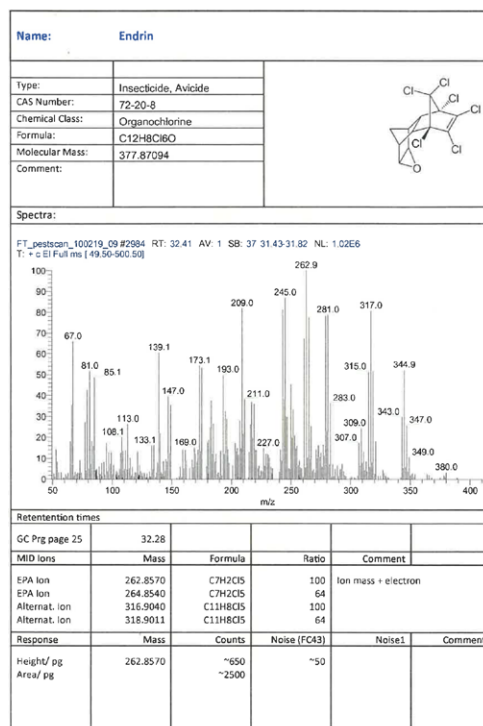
Name: Endrin

| | |
|---|---|
| Type: | Insecticide, Avicide |
| CAS Number: | 72-20-8 |
| Chemical Class: | Organochlorine |
| Formula: | C12H8Cl6O |
| Molecular Mass: | 377.87094 |
| Comment: | |

Cl Cl Cl Cl Cl Cl O

Spectra:

FT_pestscan_100219_09 #2984 RT: 32.41 AV: 1 SB: 37 31.43-31.82 NL: 1.02E6
T: + c EI Full ms [ 49.50-500.50]

100 90 80 70 60 50 40 30 20 10 0

67.0 81.0 85.1 108.1 113.0 133.1 139.1 147.0 169.0 173.1 193.0 209.0 211.0 227.0 245.0 262.9 281.0 283.0 307.0 309.0 315.0 317.0 343.0 344.9 347.0 349.0 380.0

50 100 150 200 250 300 350 400

m/z

Retentention times

| GC Prg page 25 | 32.28 | | | |
|---|---|---|---|---|
| MID Ions | Mass | Formula | Ratio | Comment |
| EPA Ion | 262.8570 | C7H2Cl5 | 100 | Ion mass + electron |
| EPA Ion | 264.8540 | C7H2Cl5 | 64 | |
| Alternat. Ion | 316.9040 | C11H8Cl5 | 100 | |
| Alternat. Ion | 318.9011 | C11H8Cl5 | 64 | |
| Response | Mass | Counts | Noise (FC43) | Noise1 | Comment |
| Height/ pg | 262.8570 | ~650 | ~50 | | |
| Area/ pg | | ~2500 | | | |